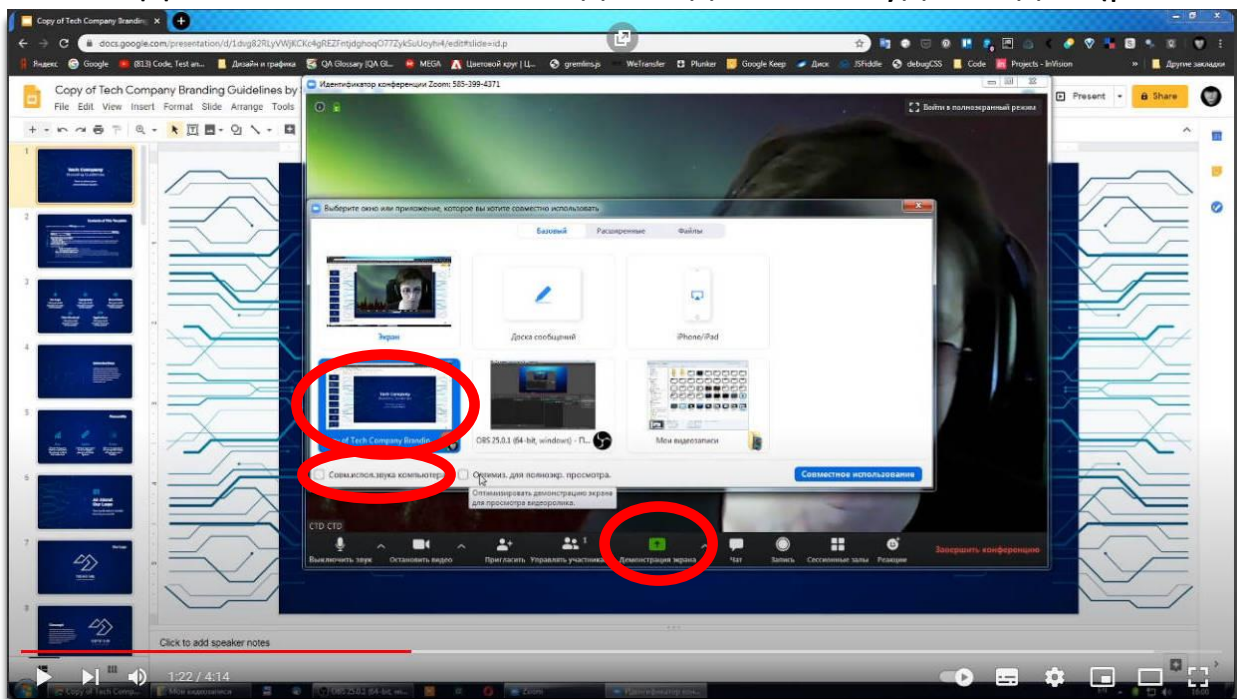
Copy of Tech Company Branding ×

docs.google.com/presentation/d/1dvg82RLyVWjKCKc4gREZTntjdghoqO77ZykSuUoyhi4/edit#slide=id.p

Яндекс Google (813) Code, Test an... Дизайн и графика QA Glossary (QA Gl... MEGA Цветовой круг | Ц... gremlins.js WeTransfer Plunker Google Keep Диск JSFiddle debugCSS Code Projects - InVision Другие закладки

Copy of Tech Company Branding Guidelines by

File Edit View Insert Format Slide Arrange Tools

Present Share

Идентификатор конференции Zoom: 585-399-4371

Выйти из полноэкранного режима

Выберите окно или приложение, которое вы хотите совместно использовать

Базовый Расширенные Файлы

Экран

Доска сообщений

iPhone/iPad

Copy of Tech Company Branding

OBS 25.0.1 (64-bit, windows) - П...

Мои видеозаписи

Совм.испол.звука компьютер

Оптимиз. для полноэкр. просмотра

Оптимизировать демонстрацию экрана для просмотра видеоролика.

Совместное использование

Выключить звук Остановить видео Пригласить Управлять участниками Демонстрация экрана Чат Запись Сессионные залы Реакции

Завершить конференцию

Click to add speaker notes

1:22 / 4:14